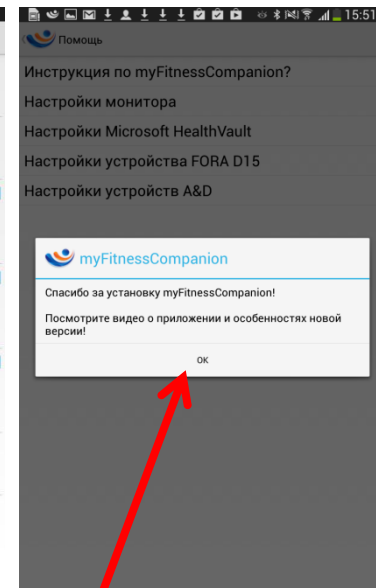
15:51

Помощь

Инструкция по myFitnessCompanion?

Настройки монитора

Настройки Microsoft HealthVault

Настройки устройства FORA D15

Настройки устройств A&D

myFitnessCompanion

Спасибо за установку myFitnessCompanion!

Посмотрите видео о приложении и особенностях новой версии!

ОК